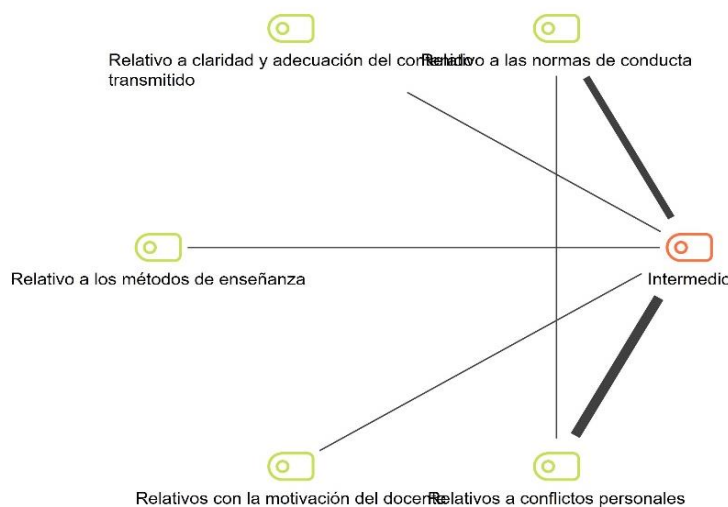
Relativo a claridad y adecuación del contenido transmitido

Relativo a las normas de conducta

Relativo a los métodos de enseñanza

Intermedio

Relativos con la motivación del docente

Relativos a conflictos personales